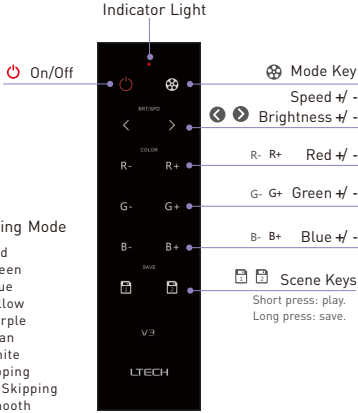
Indicator Light

On/Off

Mode Key

Speed +/ -

Brightness +/ -

R- R+ Red +/ -

G- G+ Green +/ -

B- B+ Blue +/ -

Scene Keys

Short press: play.
Long press: save.

BRT/SPD

COLOR

R- R+

G- G+

B- B+

SAVE

V3

LTECH

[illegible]ing Mode

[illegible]d
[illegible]een
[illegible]ue
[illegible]llow
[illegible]rple
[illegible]an
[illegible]hite
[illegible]pping
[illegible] Skipping
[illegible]ooth